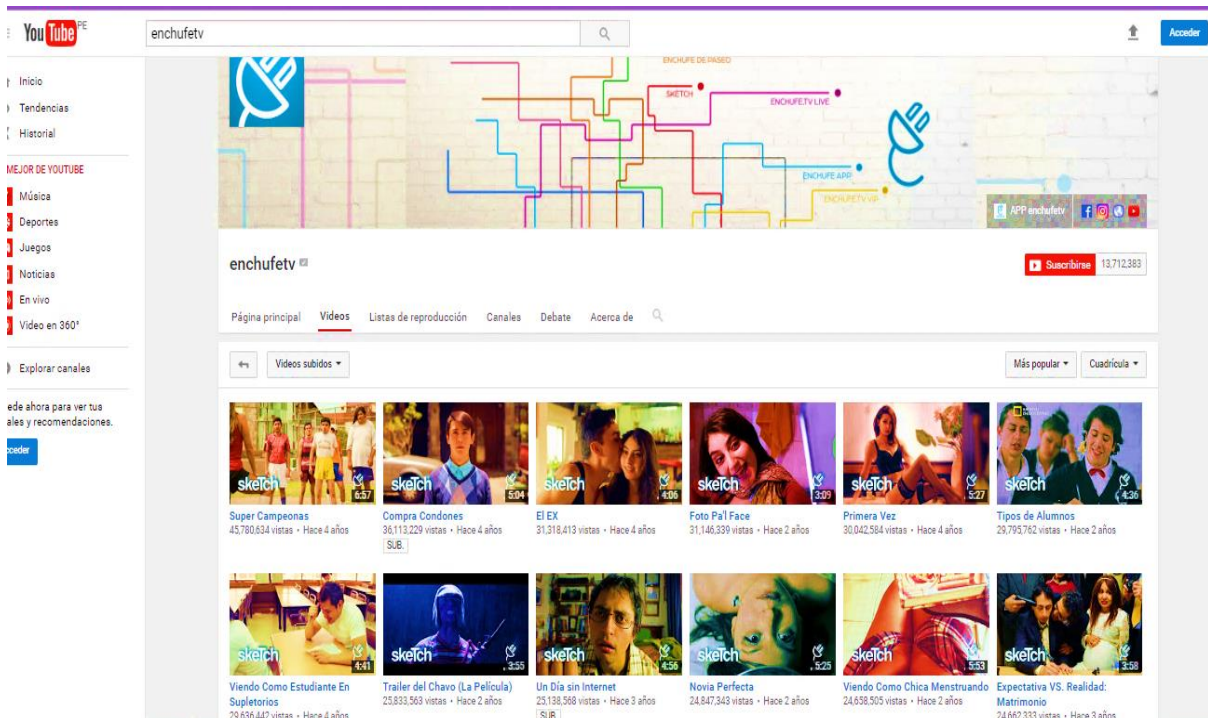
YouTube PE

enchufetv

Acceder

Inicio
Tendencias
Historial

MEJOR DE YOUTUBE
Música
Deportes
Juegos
Noticias
En vivo
Video en 360°

Explorar canales

ede ahora para ver tus ales y recomendaciones.

cceder

ENCHUFE DE PASEO
SKETCH
ENCHUFE.TV LIVE
ENCHUFE APP
ENCHUFE.TV VIP
APP enchufetv

enchufetv

Suscribirse 13,712,383

Página principal Videos Listas de reproducción Canales Debate Acerca de

Videos subidos ▾

Más popular ▾ Cuadrícula ▾

skeTch 6:57
Super Campeonas
45,780,634 vistas • Hace 4 años

skeTch 5:04
Compra Condones
36,113,229 vistas • Hace 4 años
SUB.

skeTch 4:06
El EX
31,318,413 vistas • Hace 4 años

skeTch 3:09
Foto Pa'l Face
31,146,339 vistas • Hace 2 años

skeTch 5:27
Primera Vez
30,042,584 vistas • Hace 4 años

skeTch 4:36
Tipos de Alumnos
29,795,762 vistas • Hace 2 años

skeTch 4:41
Viendo Como Estudiante En Supletorios
29,636,442 vistas • Hace 4 años

skeTch 3:55
Trailer del Chavo (La Película)
25,833,563 vistas • Hace 2 años

skeTch 4:56
Un Día sin Internet
25,138,568 vistas • Hace 3 años
SUB.

skeTch 5:25
Novia Perfecta
24,847,343 vistas • Hace 2 años

skeTch 5:53
Viendo Como Chica Menstruando
24,658,505 vistas • Hace 2 años

skeTch 3:58
Expectativa VS. Realidad: Matrimonio
24,662,333 vistas • Hace 3 años